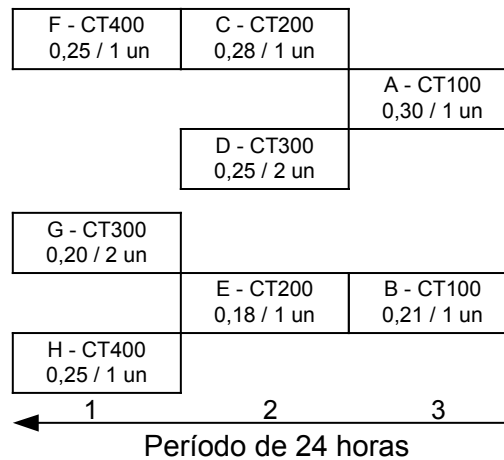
F - CT400
0,25 / 1 un

C - CT200
0,28 / 1 un

A - CT100
0,30 / 1 un

D - CT300
0,25 / 2 un

G - CT300
0,20 / 2 un

E - CT200
0,18 / 1 un

B - CT100
0,21 / 1 un

H - CT400
0,25 / 1 un

1 2 3

Período de 24 horas